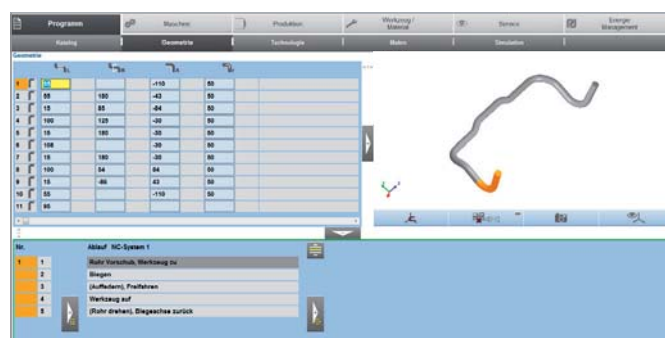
Programm | Maschine | Produktion | Werkzeug / Material | Service | Energie Management

Katalog | Geometrie | Technologie | Makro | Simulation

Geometrie

| | | | | |
|---|---|---|---|---|
| 1 | 50 | | -110 | 50 |
| 2 | 55 | 180 | -43 | 50 |
| 3 | 15 | 85 | -84 | 50 |
| 4 | 100 | 125 | -30 | 50 |
| 5 | 15 | 180 | -30 | 50 |
| 6 | 108 | | -30 | 50 |
| 7 | 15 | 180 | -30 | 50 |
| 8 | 100 | 54 | 84 | 50 |
| 9 | 15 | -86 | 43 | 50 |
| 10 | 55 | | -110 | 50 |
| 11 | 95 | | | |

Nr. | Ablauf NC-System 1

| | | |
|---|---|---|
| 1 | 1 | Rohr Vorschub, Werkzeug zu |
| | 2 | Biegen |
| | 3 | (Auffedern), Freifahren |
| | 4 | Werkzeug auf |
| | 5 | (Rohr drehen), Biegeachse zurück |